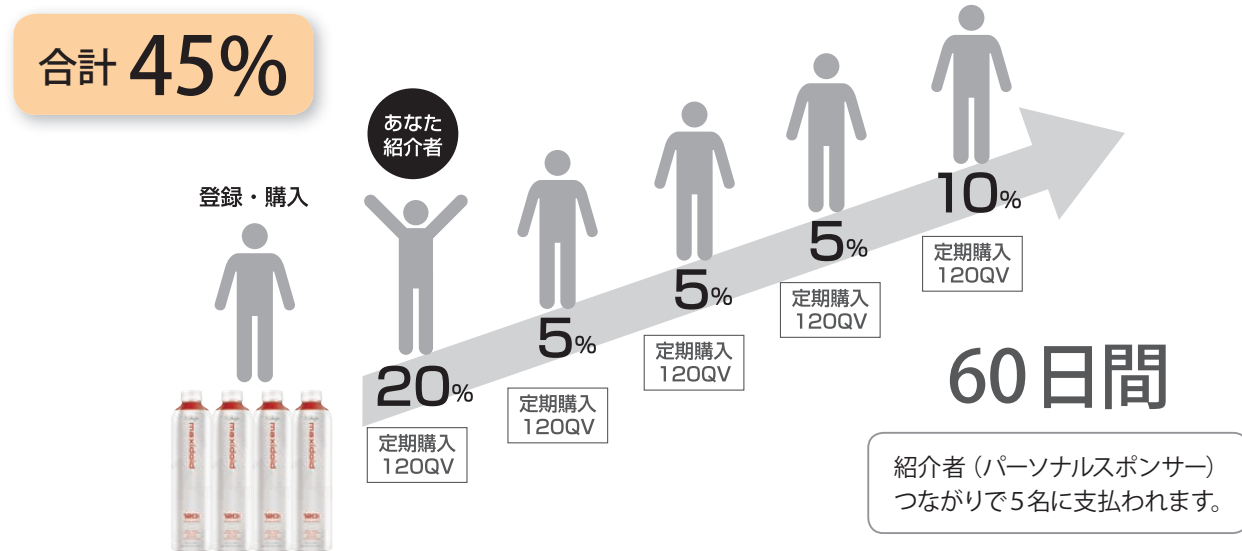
合計 45%

登録・購入

あなた
紹介者

20%
定期購入
120QV

5%
定期購入
120QV

5%
定期購入
120QV

5%
定期購入
120QV

10%
定期購入
120QV

60日間

紹介者（パーソナルスポンサー）つながりで５名に支払われます。

maxidead
maxidead
maxidead
maxidead